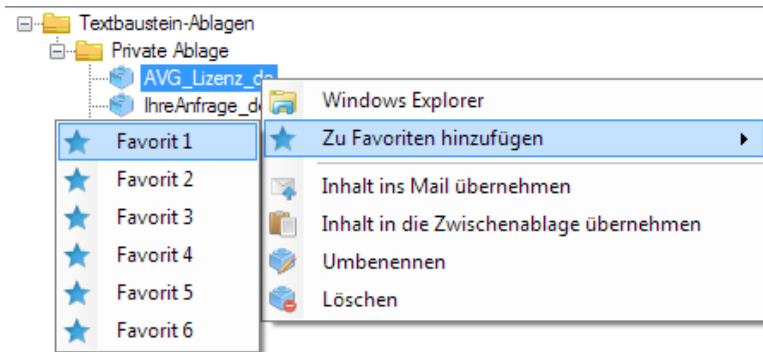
Textbaustein-Ablagen
Private Ablage
AVG_Lizenz_de
IhreAnfrage_de

Windows Explorer
Zu Favoriten hinzufügen
Inhalt ins Mail übernehmen
Inhalt in die Zwischenablage übernehmen
Umbenennen
Löschen

Favorit 1
Favorit 2
Favorit 3
Favorit 4
Favorit 5
Favorit 6